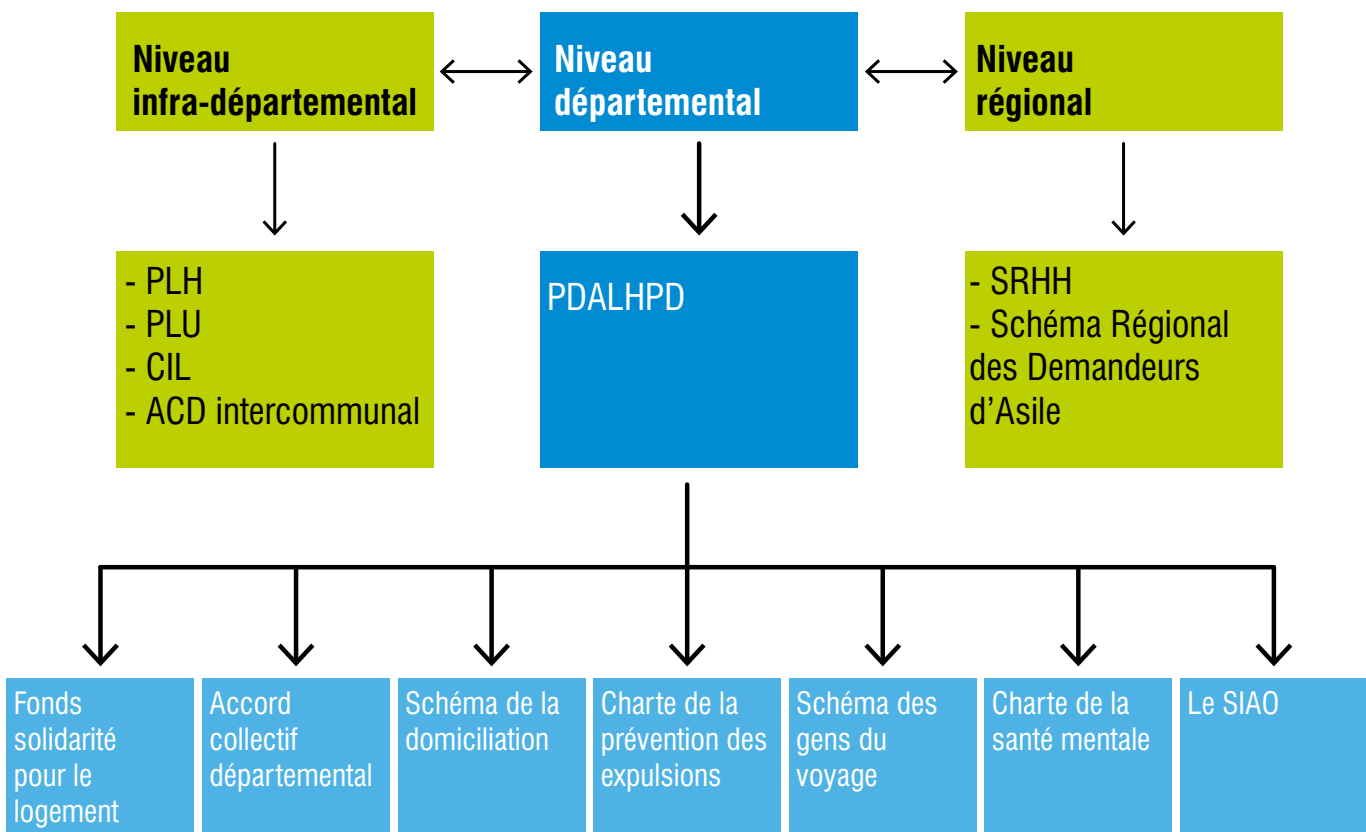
Niveau infra-départemental

Niveau départemental

Niveau régional

- PLH
- PLU
- CIL
- ACD intercommunal

PDALHPD

- SRHH
- Schéma Régional des Demandeurs d'Asile

Fonds solidarité pour le logement

Accord collectif départemental

Schéma de la domiciliation

Charte de la prévention des expulsions

Schéma des gens du voyage

Charte de la santé mentale

Le SIAO